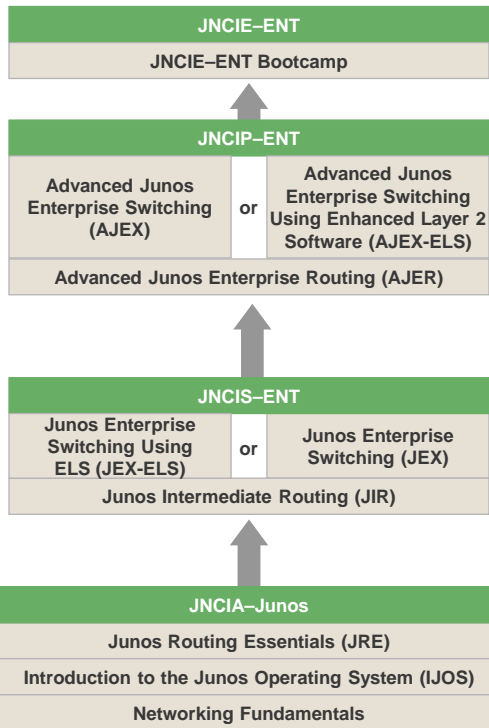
JNCIE–ENT

JNCIE–ENT Bootcamp

JNCIP–ENT

Advanced Junos Enterprise Switching (AJEX)

or

Advanced Junos Enterprise Switching Using Enhanced Layer 2 Software (AJEX-ELS)

Advanced Junos Enterprise Routing (AJER)

JNCIS–ENT

Junos Enterprise Switching Using ELS (JEX-ELS)

or

Junos Enterprise Switching (JEX)

Junos Intermediate Routing (JIR)

JNCIA–Junos

Junos Routing Essentials (JRE)

Introduction to the Junos Operating System (IJOS)

Networking Fundamentals